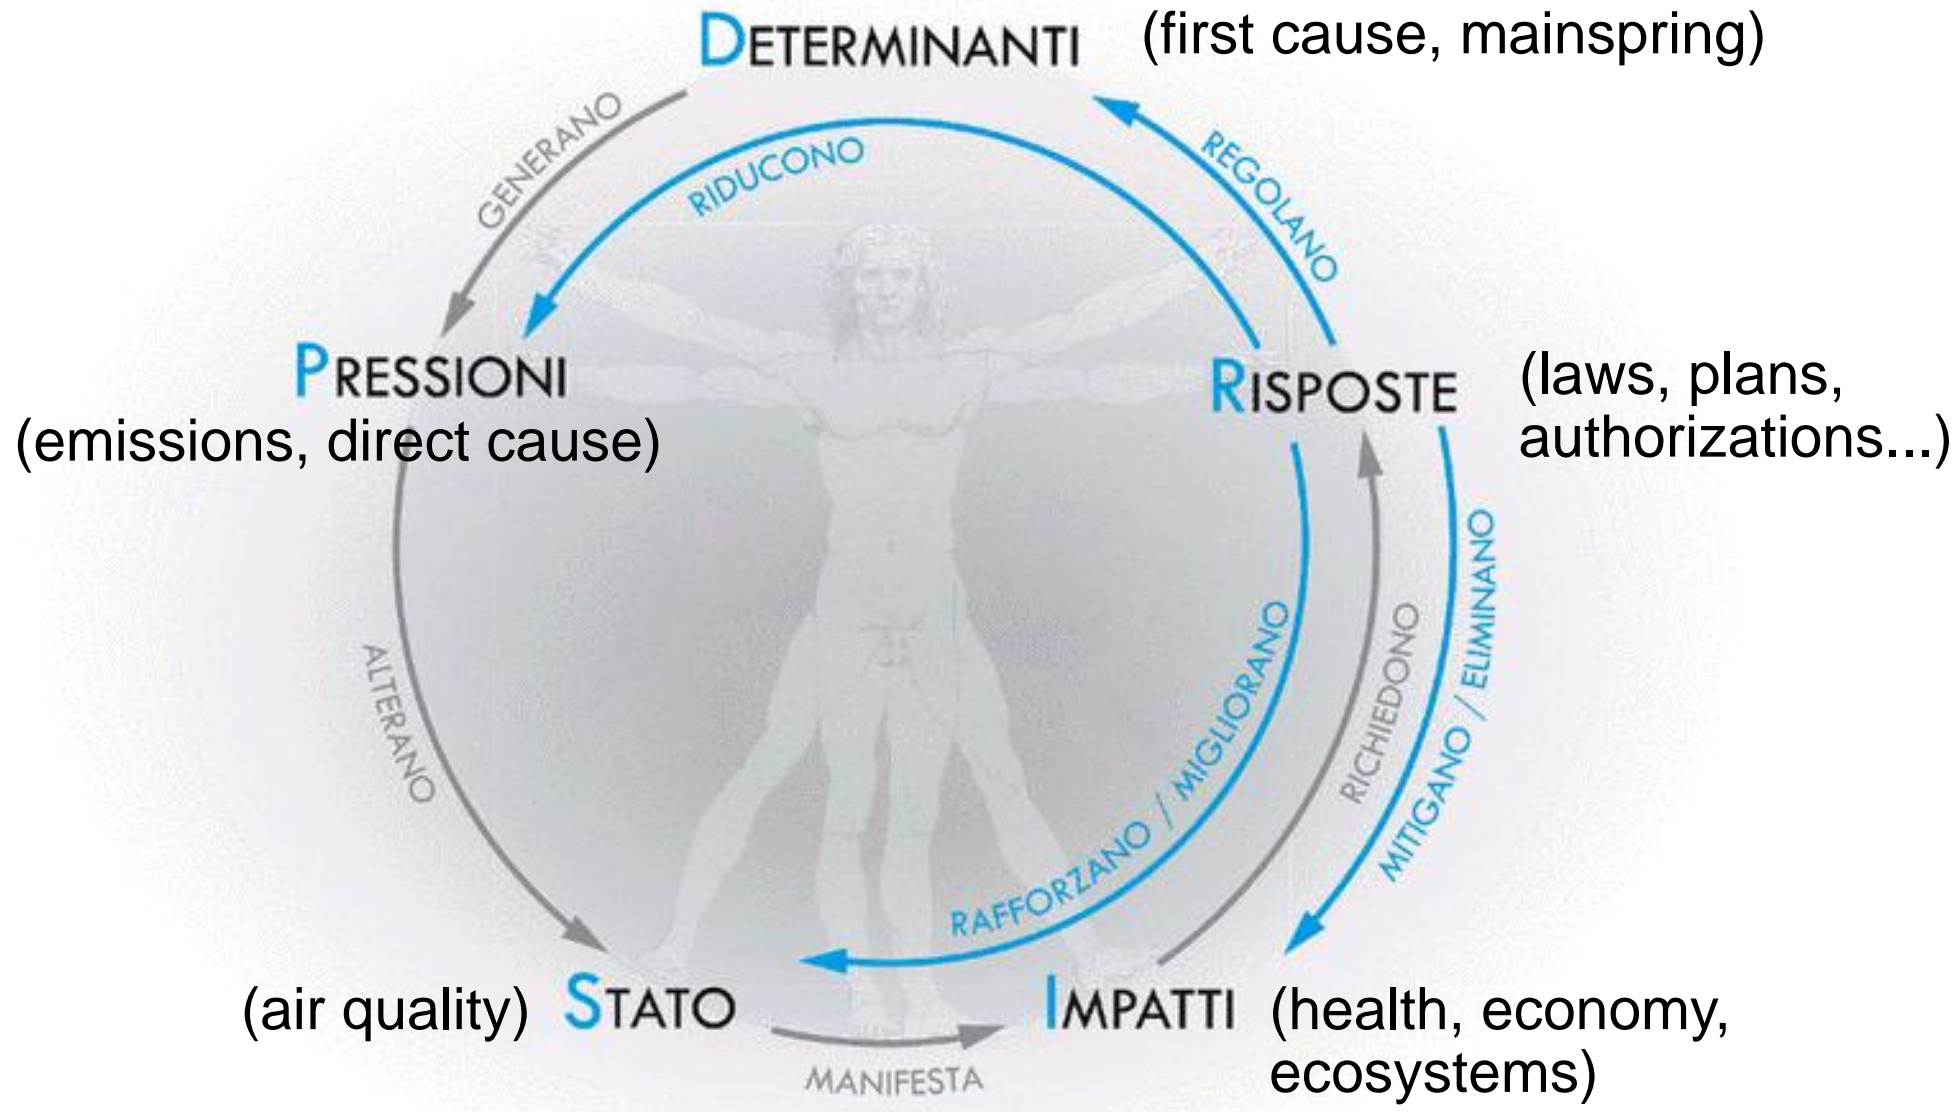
DETERMINANTI (first cause, mainspring)

GENERANO

RIDUCONO

REGOLANO

PRESSIONI
(emissions, direct cause)

RISPOSTE (laws, plans, authorizations...)

ALTERANO

RAFFORZANO / MIGLIORANO

RICHIEDONO

MITIGANO / ELIMINANO

(air quality) STATO

MANIFESTA

IMPATTI (health, economy, ecosystems)